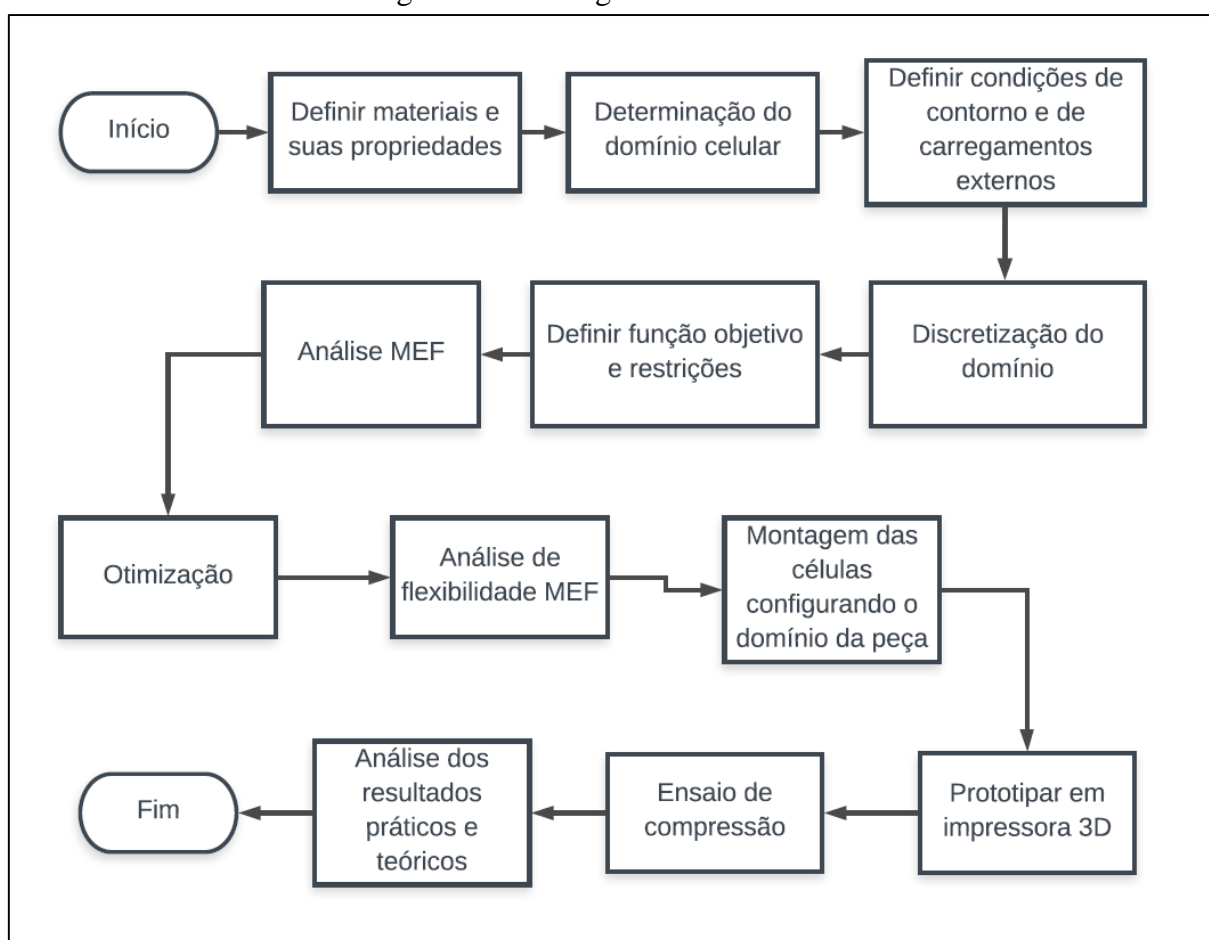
Início

Definir materiais e suas propriedades

Determinação do domínio celular

Definir condições de contorno e de carregamentos externos

Discretização do domínio

Definir função objetivo e restrições

Análise MEF

Otimização

Análise de flexibilidade MEF

Montagem das células configurando o domínio da peça

Prototipar em impressora 3D

Ensaio de compressão

Análise dos resultados práticos e teóricos

Fim